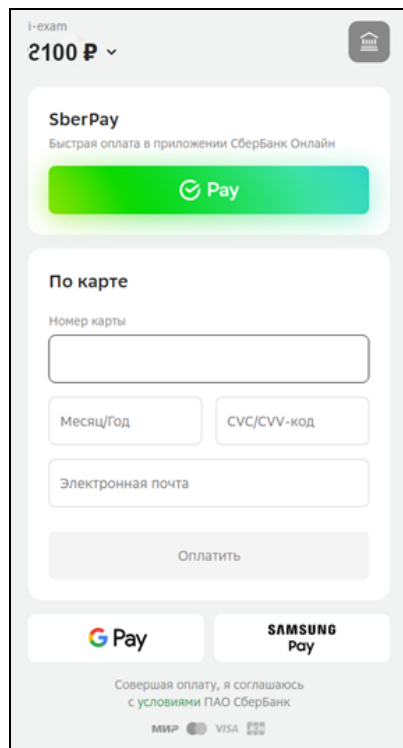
i-exam
2100 ₽

SberPay
Быстрая оплата в приложении СберБанк Онлайн
Pay

По карте
Номер карты
Месяц/Год
CVC/CVV-код
Электронная почта
Оплатить

G Pay
SAMSUNG Pay

Совершая оплату, я соглашаюсь с условиями ПАО СберБанк

МИР VISA